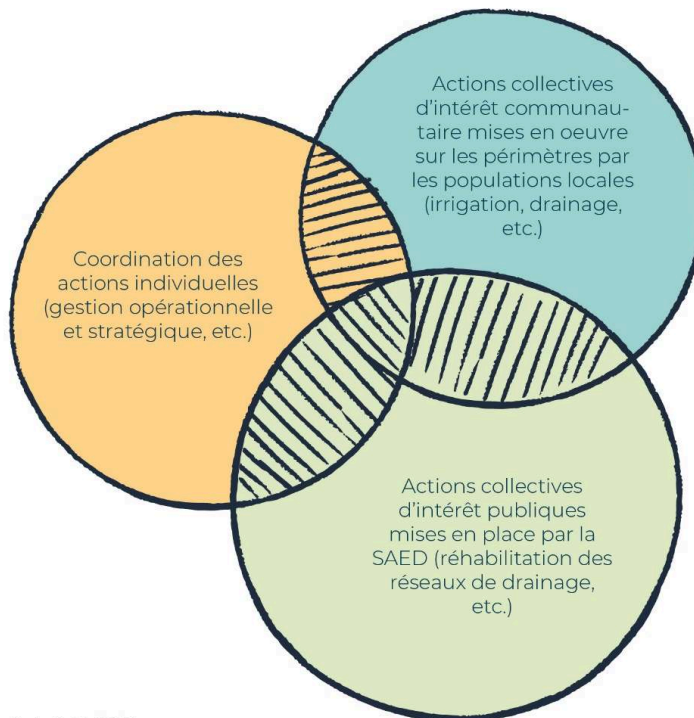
Actions collectives d'intérêt communautaire mises en oeuvre sur les périmètres par les populations locales (irrigation, drainage, etc.)

Coordination des actions individuelles (gestion opérationnelle et stratégique, etc.)

Actions collectives d'intérêt publiques mises en place par la SAED (réhabilitation des réseaux de drainage, etc.)